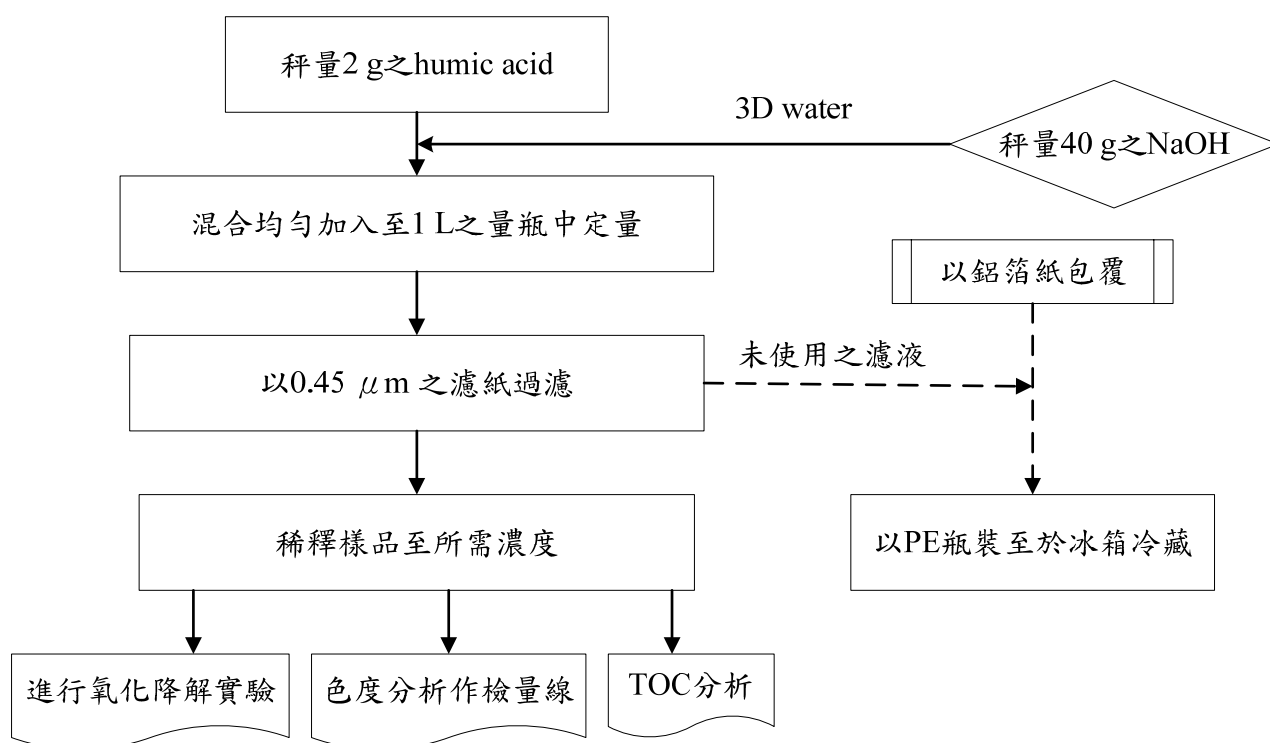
秤量2 g之humic acid

3D water

秤量40 g之NaOH

混合均勻加入至1 L之量瓶中定量

以鋁箔紙包覆

以0.45 $\mu$m 之濾紙過濾

未使用之濾液

稀釋樣品至所需濃度

以PE瓶裝至於冰箱冷藏

進行氧化降解實驗

色度分析作檢量線

TOC分析